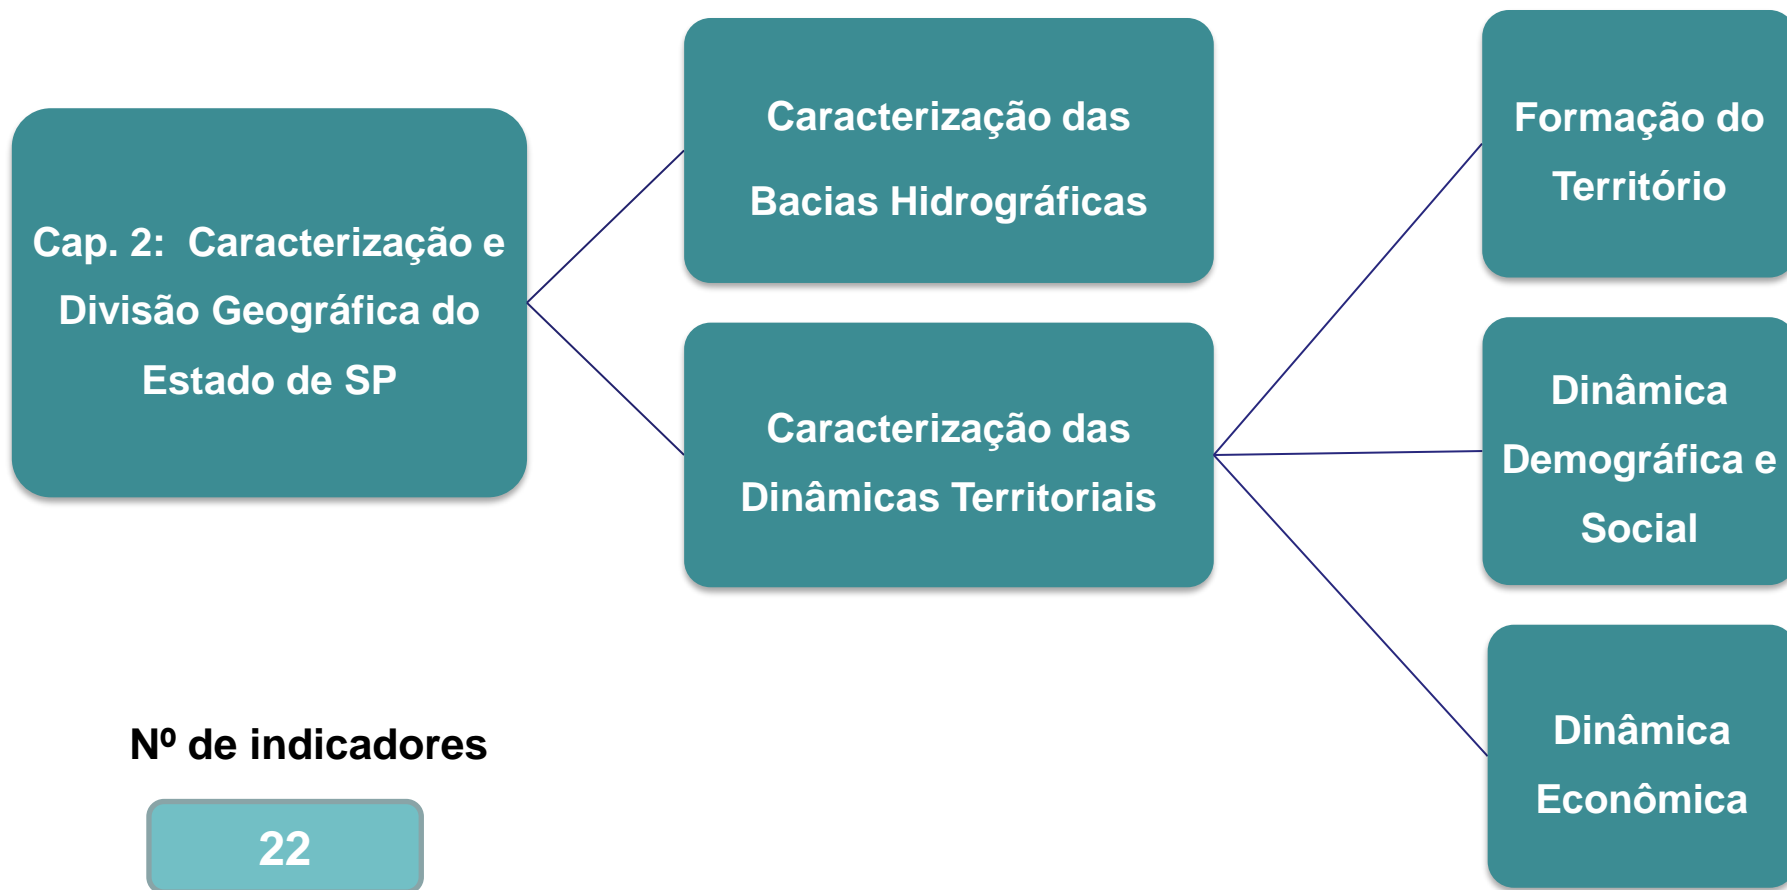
Cap. 2: Caracterização e Divisão Geográfica do Estado de SP

Caracterização das Bacias Hidrográficas

Caracterização das Dinâmicas Territoriais

Formação do Território

Dinâmica Demográfica e Social

Dinâmica Econômica

Nº de indicadores

22